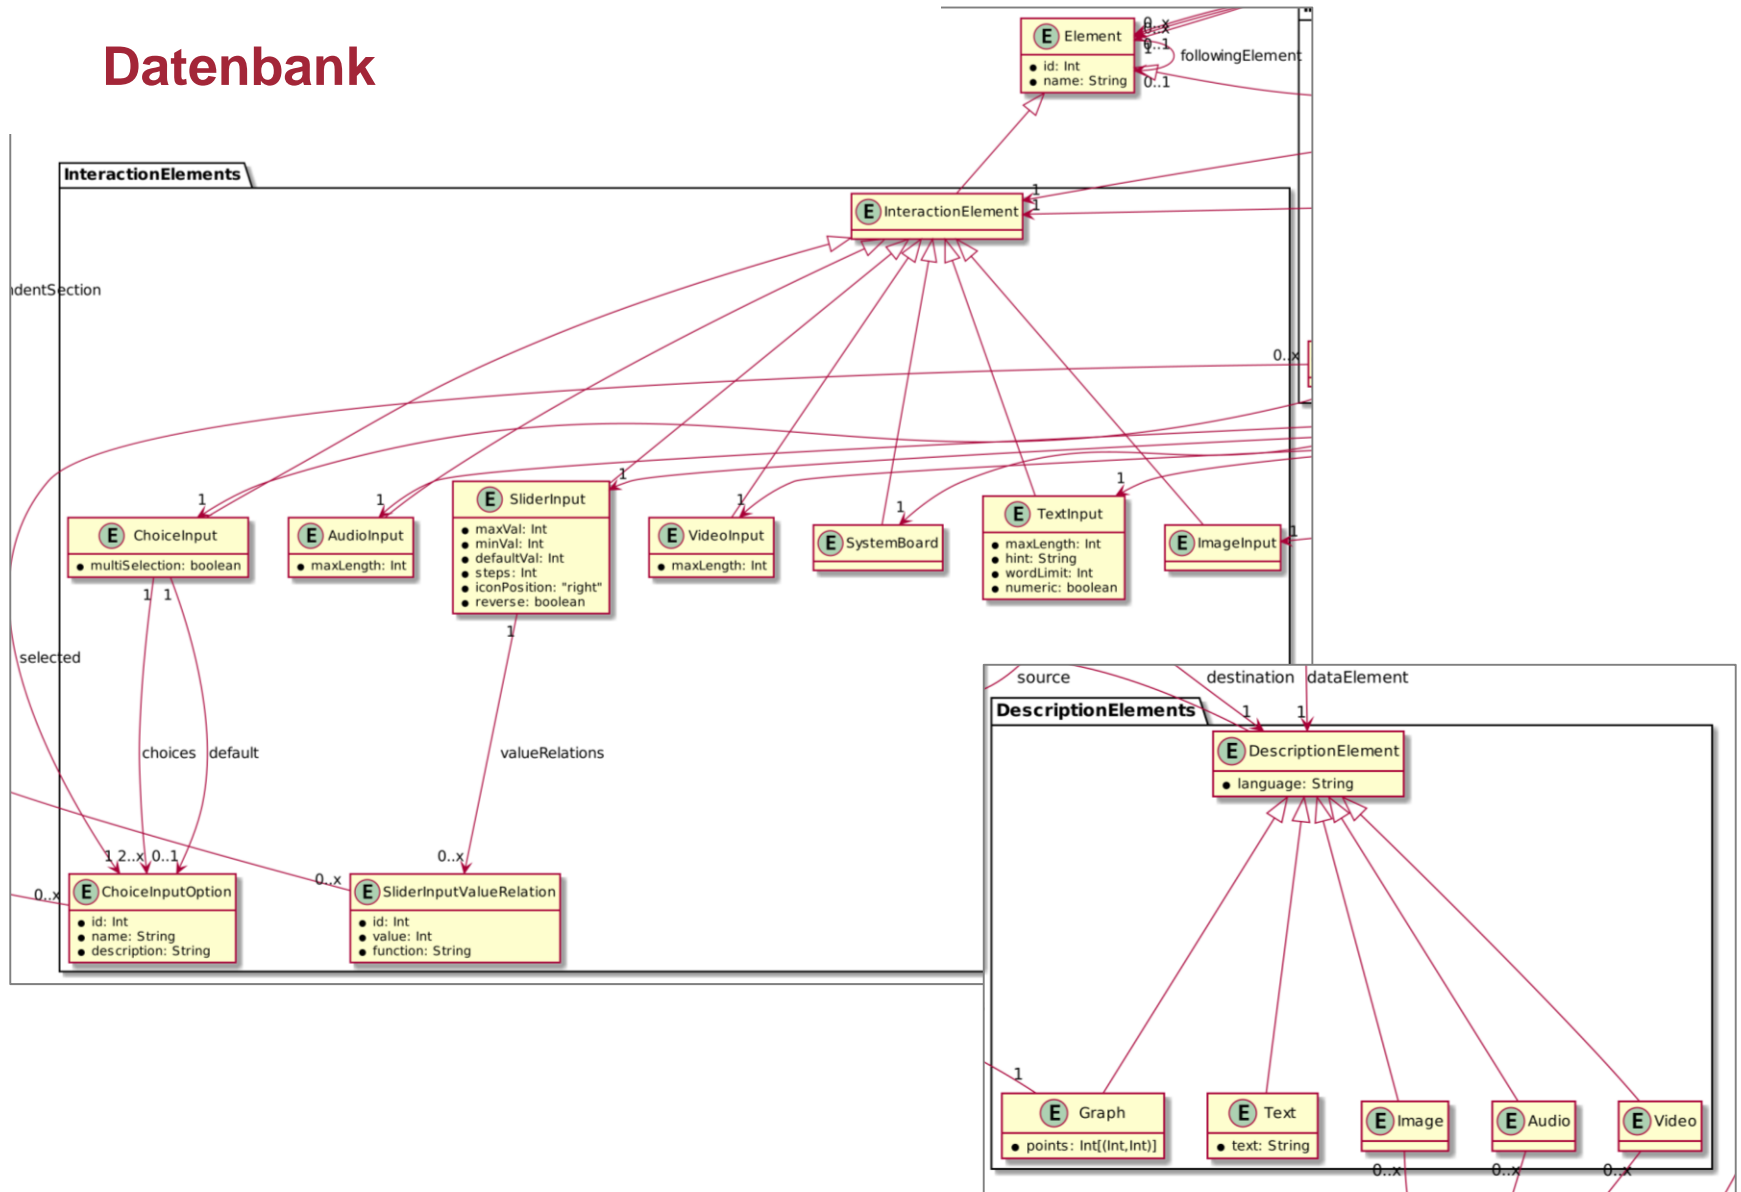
Datenbank

E Element
id: Int
name: String

0..x
0..x
0..1
1
followingElement
0..1

InteractionElements

E InteractionElement
1
1

identSection

0..x

1
E ChoiceInput
multiSelection: boolean

1
E AudioInput
maxLength: Int

E SliderInput
maxVal: Int
minVal: Int
defaultVal: Int
steps: Int
iconPosition: "right"
reverse: boolean
1

1
E VideoInput
maxLength: Int

1
E SystemBoard

E TextInput
maxLength: Int
hint: String
wordLimit: Int
numeric: boolean
1

E ImageInput
1

1 1
1

selected

choices default

valueRelations

1 2..x 0..1
0..x
E ChoiceInputOption
id: Int
name: String
description: String

0..x
0..x
E SliderInputValueRelation
id: Int
value: Int
function: String

source destination dataElement

DescriptionElements
1 1
E DescriptionElement
language: String

1
E Graph
points: Int[(Int,Int)]

E Text
text: String

E Image
0..x

E Audio
0..x

E Video
0..x